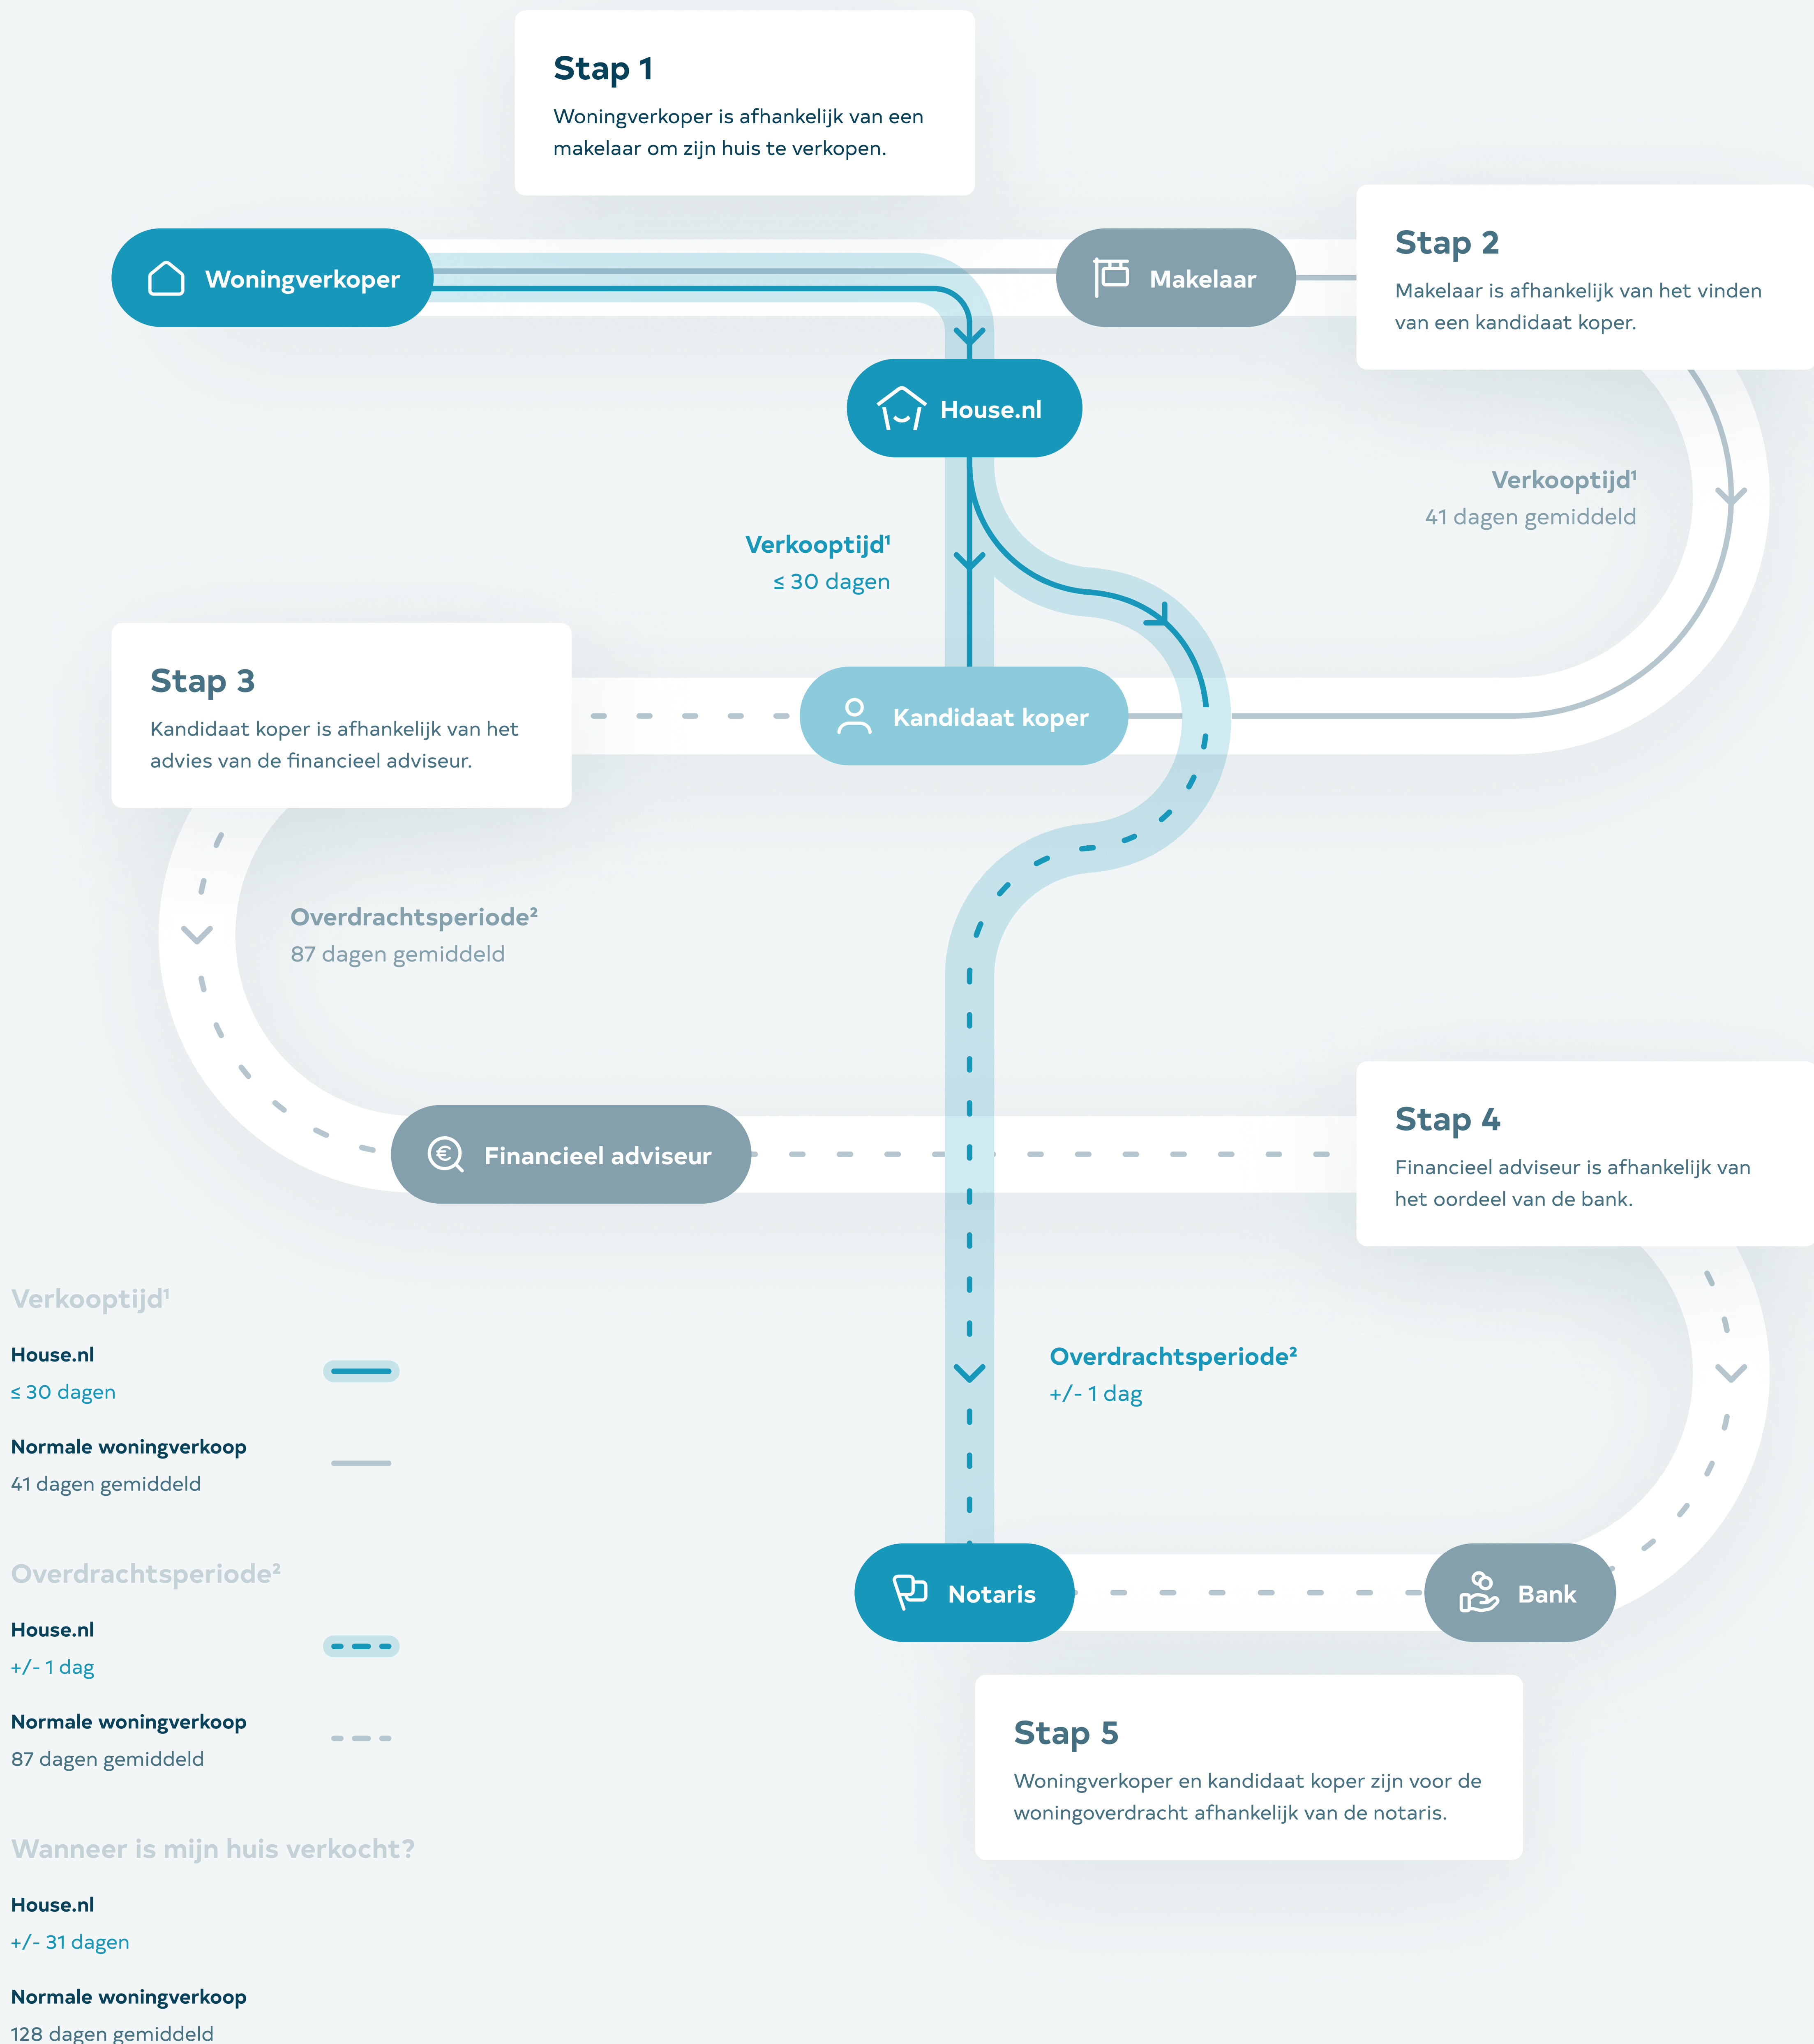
Stap 1
Woningverkoper is afhankelijk van een makelaar om zijn huis te verkopen.

Woningverkoper

Makelaar

Stap 2
Makelaar is afhankelijk van het vinden van een kandidaat koper.

House.nl

Verkooptijd¹
41 dagen gemiddeld

Verkooptijd¹
≤ 30 dagen

Stap 3
Kandidaat koper is afhankelijk van het advies van de financieel adviseur.

Kandidaat koper

Overdrachtsperiode²
87 dagen gemiddeld

Financieel adviseur

Stap 4
Financieel adviseur is afhankelijk van het oordeel van de bank.

Verkooptijd¹
House.nl
≤ 30 dagen
Normale woningverkoop
41 dagen gemiddeld

Overdrachtsperiode²
+/- 1 dag

Overdrachtsperiode²
House.nl
+/- 1 dag
Normale woningverkoop
87 dagen gemiddeld

Notaris

Bank

Stap 5
Woningverkoper en kandidaat koper zijn voor de woningoverdracht afhankelijk van de notaris.

Wanneer is mijn huis verkocht?
House.nl
+/- 31 dagen
Normale woningverkoop
128 dagen gemiddeld